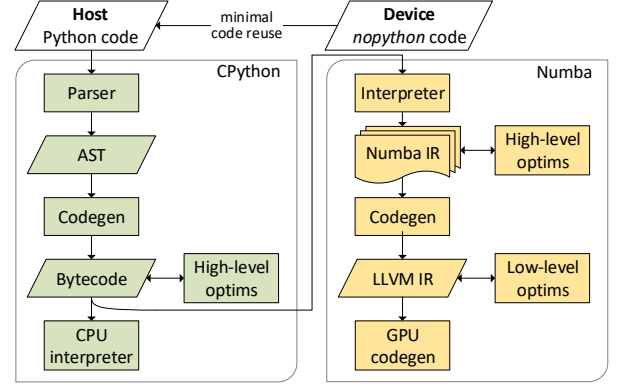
Host
Python code

minimal code reuse

Device
nopython code

CPython

Parser

AST

Codegen

Bytecode

High-level optims

CPU interpreter

Numba

Interpreter

Numba IR

High-level optims

Codegen

LLVM IR

Low-level optims

GPU codegen